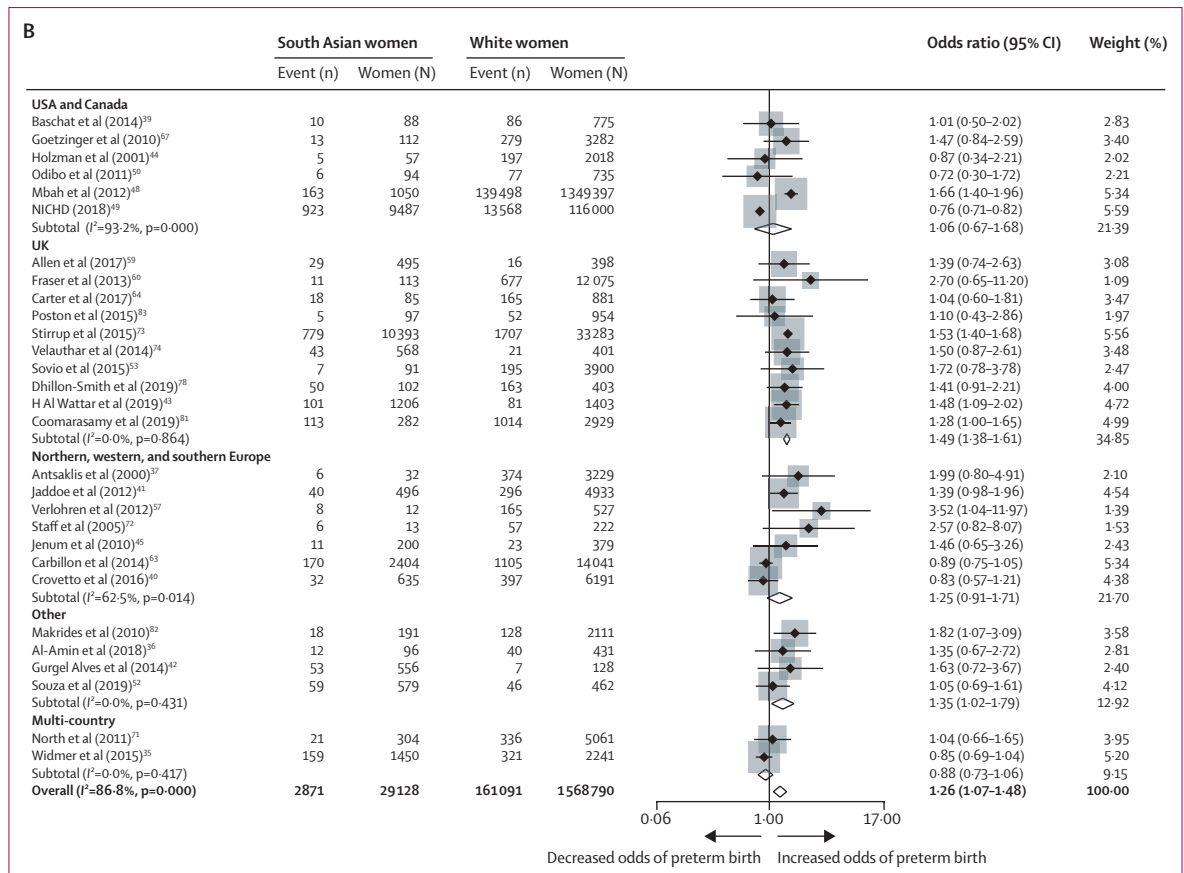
B

| | South Asian women | | White women | | Odds ratio (95% CI) | Weight (%) |
|---|---|---|---|---|---|---|
| | Event (n) | Women (N) | Event (n) | Women (N) | | |
| **USA and Canada** | | | | | | |
| Baschat et al (2014)$^{39}$ | 10 | 88 | 86 | 775 | 1·01 (0·50–2·02) | 2·83 |
| Goetzinger et al (2010)$^{67}$ | 13 | 112 | 279 | 3282 | 1·47 (0·84–2·59) | 3·40 |
| Holzman et al (2001)$^{44}$ | 5 | 57 | 197 | 2018 | 0·87 (0·34–2·21) | 2·02 |
| Odibo et al (2011)$^{50}$ | 6 | 94 | 77 | 735 | 0·72 (0·30–1·72) | 2·21 |
| Mbah et al (2012)$^{48}$ | 163 | 1050 | 139 498 | 1349 397 | 1·66 (1·40–1·96) | 5·34 |
| NICHD (2018)$^{49}$ | 923 | 9487 | 13 568 | 116 000 | 0·76 (0·71–0·82) | 5·59 |
| Subtotal ($I^2$=93·2%, p=0·000) | | | | | 1·06 (0·67–1·68) | 21·39 |
| **UK** | | | | | | |
| Allen et al (2017)$^{59}$ | 29 | 495 | 16 | 398 | 1·39 (0·74–2·63) | 3·08 |
| Fraser et al (2013)$^{60}$ | 11 | 113 | 677 | 12 075 | 2·70 (0·65–11·20) | 1·09 |
| Carter et al (2017)$^{64}$ | 18 | 85 | 165 | 881 | 1·04 (0·60–1·81) | 3·47 |
| Poston et al (2015)$^{83}$ | 5 | 97 | 52 | 954 | 1·10 (0·43–2·86) | 1·97 |
| Stirrup et al (2015)$^{73}$ | 779 | 10 393 | 1707 | 33 283 | 1·53 (1·40–1·68) | 5·56 |
| Velauthar et al (2014)$^{74}$ | 43 | 568 | 21 | 401 | 1·50 (0·87–2·61) | 3·48 |
| Sovio et al (2015)$^{53}$ | 7 | 91 | 195 | 3900 | 1·72 (0·78–3·78) | 2·47 |
| Dhillon-Smith et al (2019)$^{78}$ | 50 | 102 | 163 | 403 | 1·41 (0·91–2·21) | 4·00 |
| H Al Wattar et al (2019)$^{43}$ | 101 | 1206 | 81 | 1403 | 1·48 (1·09–2·02) | 4·72 |
| Coomarasamy et al (2019)$^{81}$ | 113 | 282 | 1014 | 2929 | 1·28 (1·00–1·65) | 4·99 |
| Subtotal ($I^2$=0·0%, p=0·864) | | | | | 1·49 (1·38–1·61) | 34·85 |
| **Northern, western, and southern Europe** | | | | | | |
| Antsaklis et al (2000)$^{37}$ | 6 | 32 | 374 | 3229 | 1·99 (0·80–4·91) | 2·10 |
| Jaddoe et al (2012)$^{41}$ | 40 | 496 | 296 | 4933 | 1·39 (0·98–1·96) | 4·54 |
| Verlohren et al (2012)$^{57}$ | 8 | 12 | 165 | 527 | 3·52 (1·04–11·97) | 1·39 |
| Staff et al (2005)$^{72}$ | 6 | 13 | 57 | 222 | 2·57 (0·82–8·07) | 1·53 |
| Jenum et al (2010)$^{45}$ | 11 | 200 | 23 | 379 | 1·46 (0·65–3·26) | 2·43 |
| Carbillon et al (2014)$^{63}$ | 170 | 2404 | 1105 | 14 041 | 0·89 (0·75–1·05) | 5·34 |
| Crovetto et al (2016)$^{40}$ | 32 | 635 | 397 | 6191 | 0·83 (0·57–1·21) | 4·38 |
| Subtotal ($I^2$=62·5%, p=0·014) | | | | | 1·25 (0·91–1·71) | 21·70 |
| **Other** | | | | | | |
| Makrides et al (2010)$^{82}$ | 18 | 191 | 128 | 2111 | 1·82 (1·07–3·09) | 3·58 |
| Al-Amin et al (2018)$^{36}$ | 12 | 96 | 40 | 431 | 1·35 (0·67–2·72) | 2·81 |
| Gurgel Alves et al (2014)$^{42}$ | 53 | 556 | 7 | 128 | 1·63 (0·72–3·67) | 2·40 |
| Souza et al (2019)$^{52}$ | 59 | 579 | 46 | 462 | 1·05 (0·69–1·61) | 4·12 |
| Subtotal ($I^2$=0·0%, p=0·431) | | | | | 1·35 (1·02–1·79) | 12·92 |
| **Multi-country** | | | | | | |
| North et al (2011)$^{71}$ | 21 | 304 | 336 | 5061 | 1·04 (0·66–1·65) | 3·95 |
| Widmer et al (2015)$^{35}$ | 159 | 1450 | 321 | 2241 | 0·85 (0·69–1·04) | 5·20 |
| Subtotal ($I^2$=0·0%, p=0·417) | | | | | 0·88 (0·73–1·06) | 9·15 |
| **Overall ($I^2$=86·8%, p=0·000)** | **2871** | **29 128** | **161 091** | **1568 790** | **1·26 (1·07–1·48)** | **100·00** |

0·06 1·00 17·00

Decreased odds of preterm birth Increased odds of preterm birth